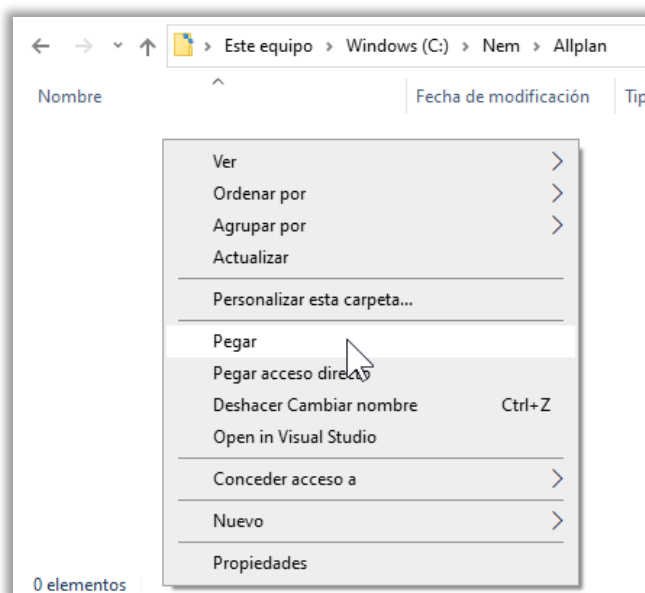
Este equipo > Windows (C:) > Nem > Allplan

Nombre

Fecha de modificación

Tip

Ver

Ordenar por

Agrupar por

Actualizar

Personalizar esta carpeta...

Pegar

Pegar acceso dire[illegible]

Deshacer Cambiar nombre Ctrl+Z

Open in Visual Studio

Conceder acceso a

Nuevo

Propiedades

0 elementos